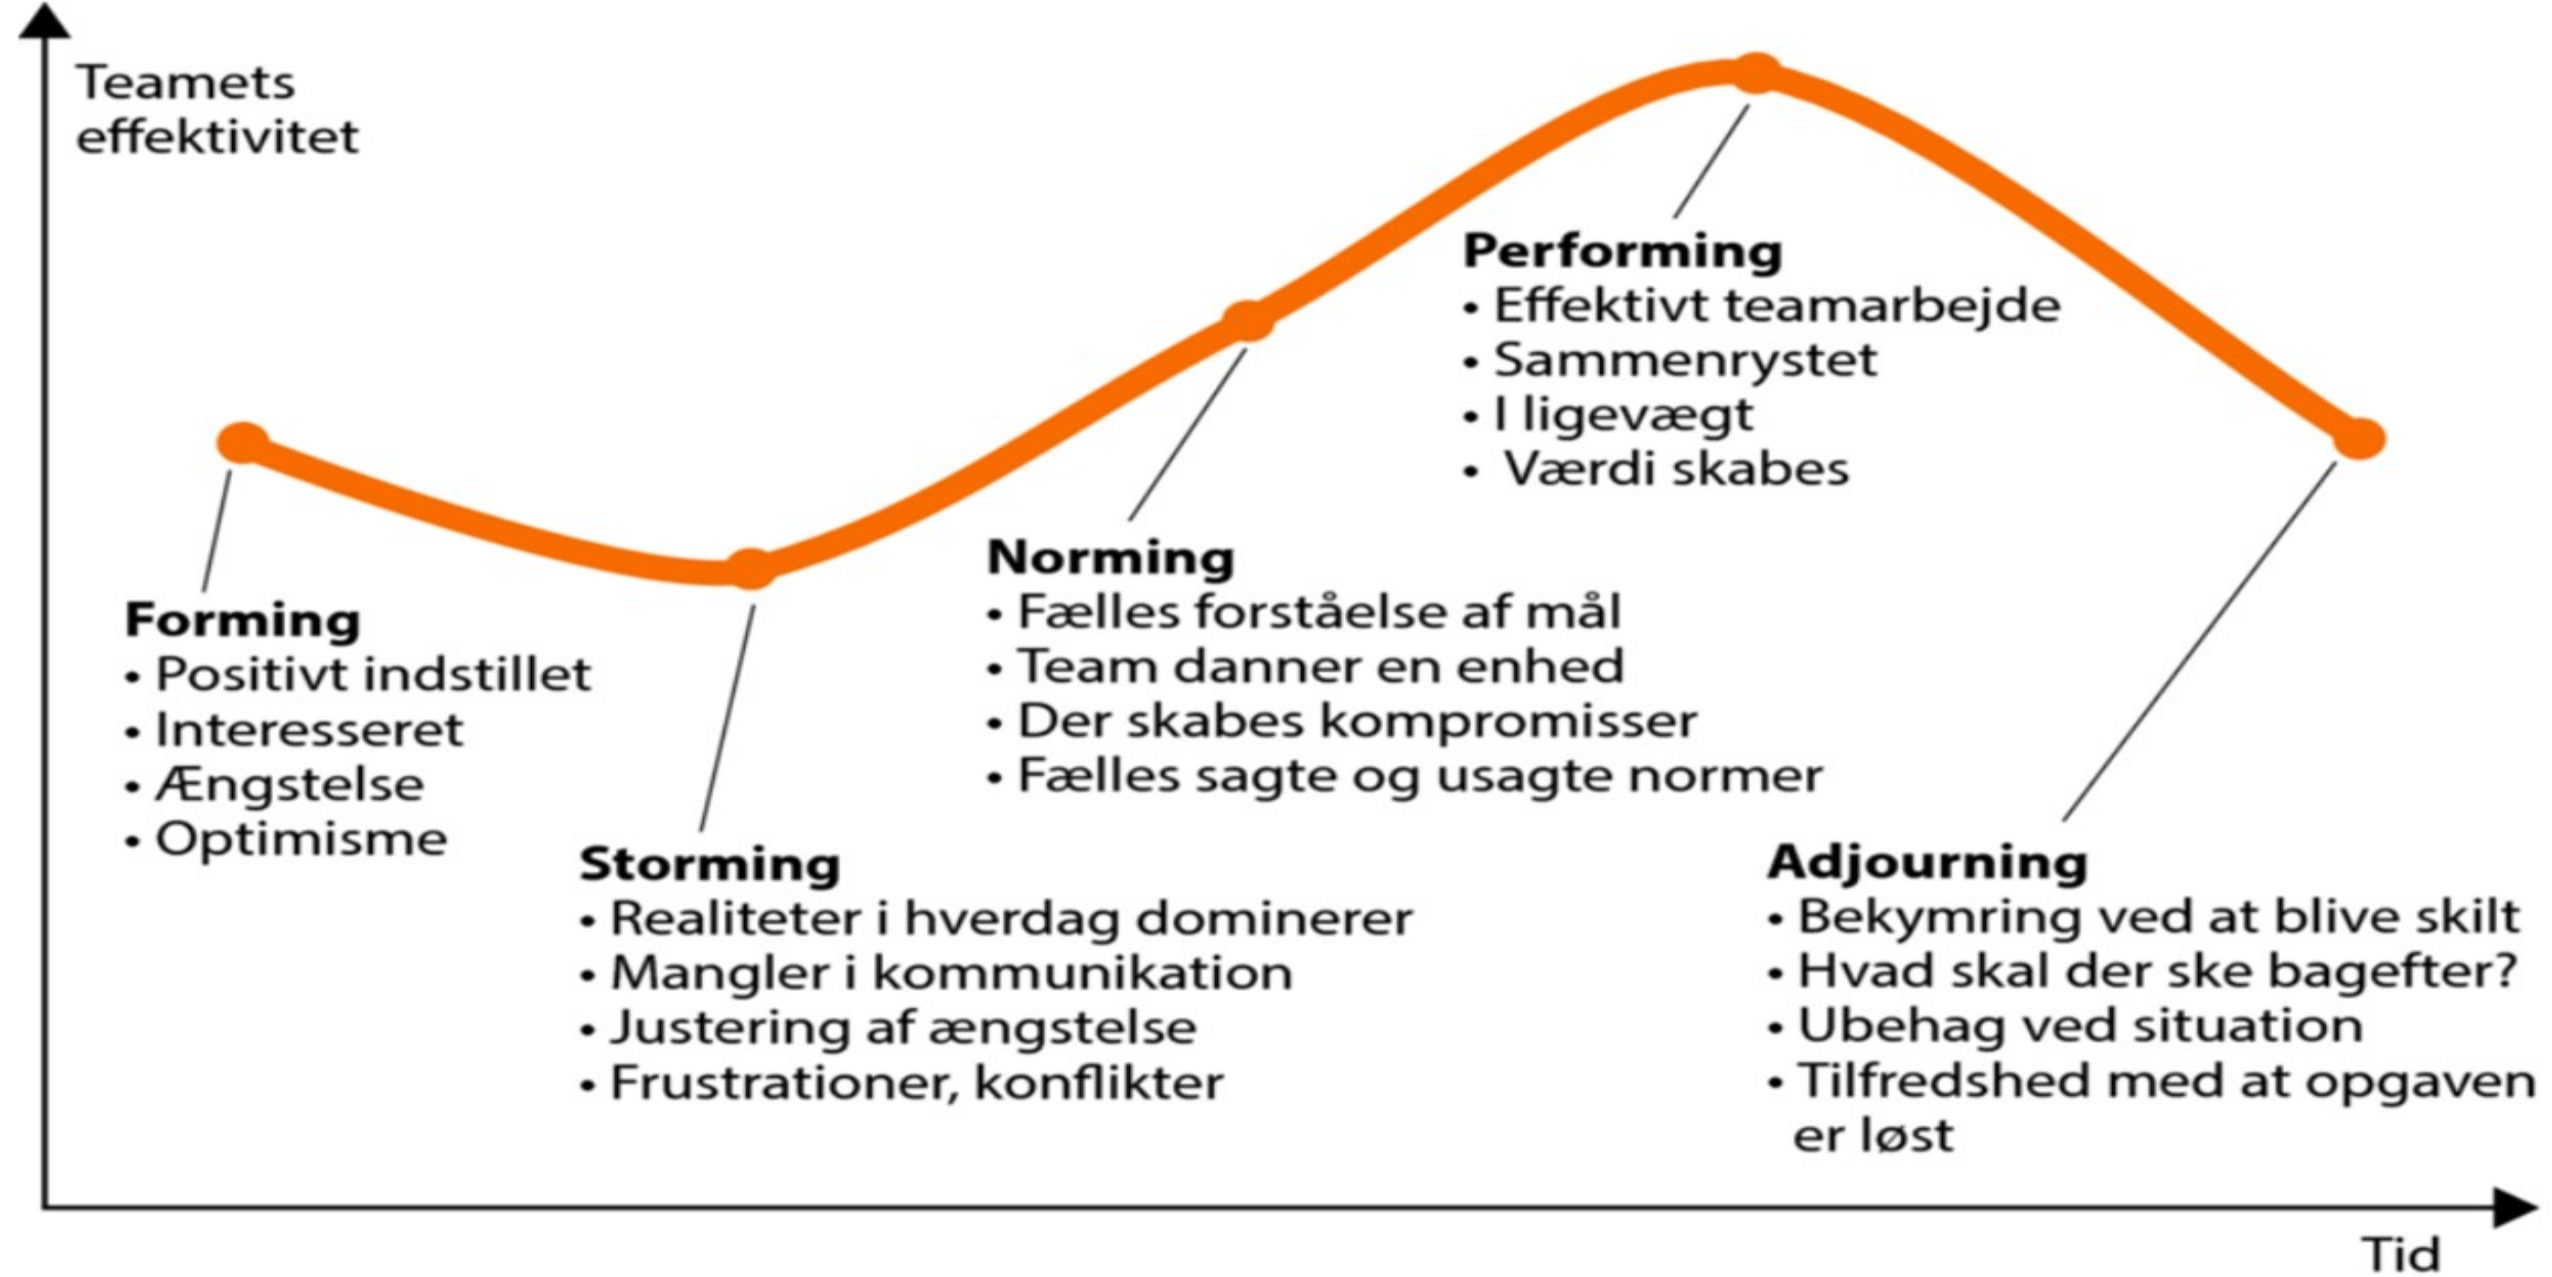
Teamets effektivitet

Performing
• Effektivt teamarbejde
• Sammenrystet
• I ligevægt
• Værdi skabes

Norming
• Fælles forståelse af mål
• Team danner en enhed
• Der skabes kompromisser
• Fælles sagte og usagte normer

Forming
• Positivt indstillet
• Interesseret
• Ængstelse
• Optimisme

Storming
• Realiteter i hverdag dominerer
• Mangler i kommunikation
• Justering af ængstelse
• Frustrationer, konflikter

Adjourning
• Bekymring ved at blive skilt
• Hvad skal der ske bagefter?
• Ubehag ved situation
• Tilfredshed med at opgaven er løst

Tid